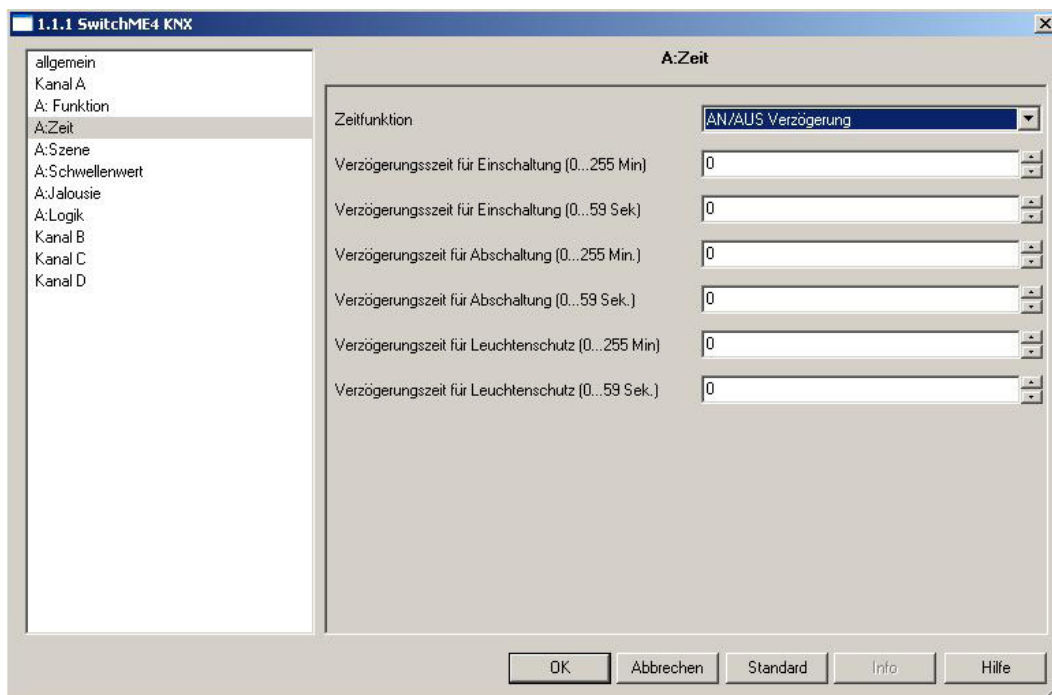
1.1.1 SwitchME4 KNX

allgemein
Kanal A
A: Funktion
A:Zeit
A:Szene
A:Schwellenwert
A:Jalousie
A:Logik
Kanal B
Kanal C
Kanal D

A:Zeit

Zeitfunktion AN/AUS Verzögerung

Verzögerungszeit für Einschaltung (0...255 Min) 0

Verzögerungszeit für Einschaltung (0...59 Sek) 0

Verzögerungszeit für Abschaltung (0...255 Min.) 0

Verzögerungszeit für Abschaltung (0...59 Sek.) 0

Verzögerungszeit für Leuchtenschutz (0...255 Min) 0

Verzögerungszeit für Leuchtenschutz (0...59 Sek.) 0

OK Abbrechen Standard Info Hilfe